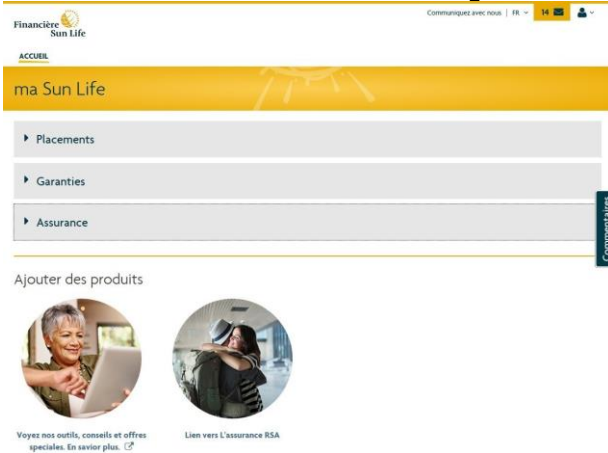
Financière Sun Life

Communiquez avec nous | FR 14

ACCUEIL

ma Sun Life

Placements

Garanties

Assurance

Commentaires

Ajouter des produits

Voyez nos outils, conseils et offres speciales. En savior plus.

Lien vers L'assurance RSA